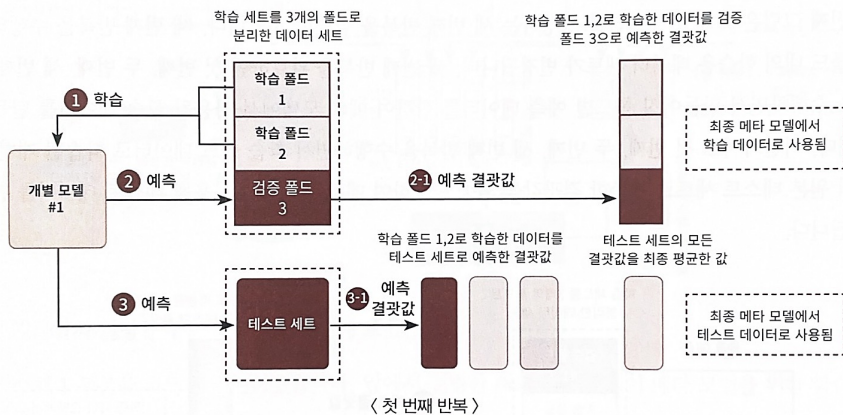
학습 세트를 3개의 폴드로 분리한 데이터 세트

학습 폴드 1,2로 학습한 데이터를 검증 폴드 3으로 예측한 결괏값

1 학습

학습 폴드 1

학습 폴드 2

최종 메타 모델에서 학습 데이터로 사용됨

개별 모델 #1

2 예측

검증 폴드 3

2-1 예측 결괏값

학습 폴드 1,2로 학습한 데이터를 테스트 세트로 예측한 결괏값

테스트 세트의 모든 결괏값을 최종 평균한 값

3 예측

테스트 세트

3-1 예측 결괏값

최종 메타 모델에서 테스트 데이터로 사용됨

〈 첫 번째 반복 〉